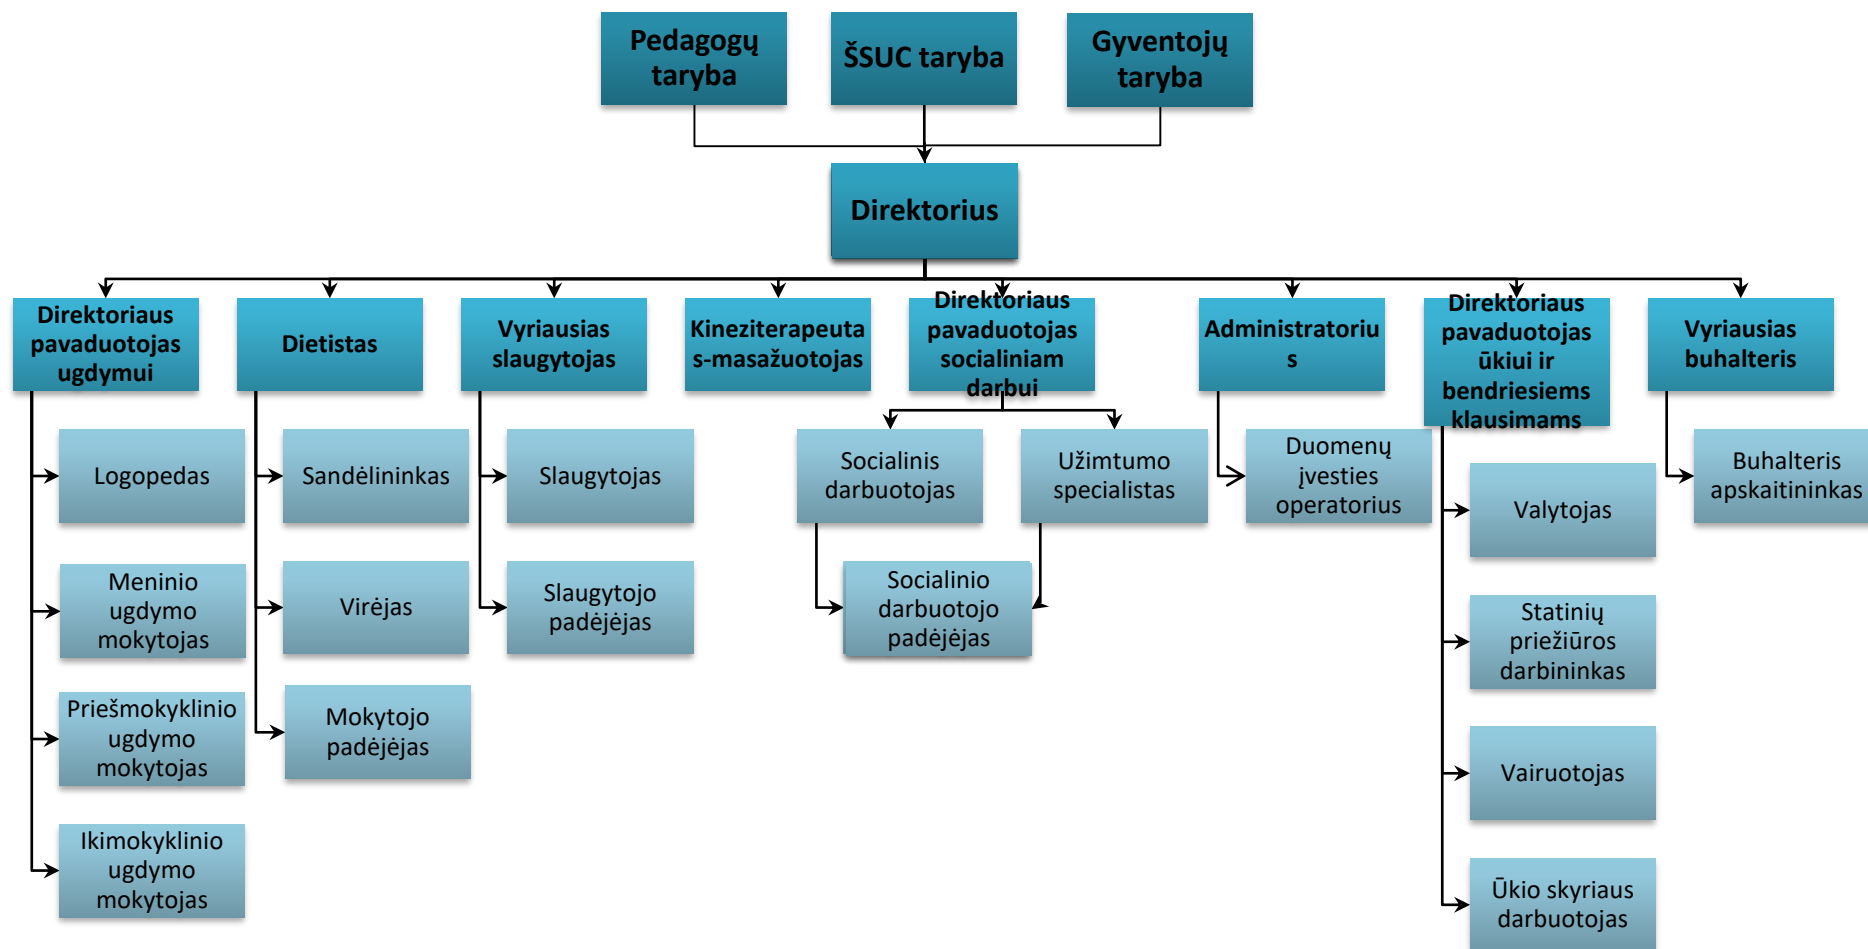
Pedagogų taryba

ŠSUC taryba

Gyventojų taryba

Direktorius

Direktoriaus pavaduotojas ugdymui

Dietistas

Vyriausias slaugytojas

Kineziterapeutas-masažuotojas

Direktoriaus pavaduotojas socialiniam darbui

Administratorius

Direktoriaus pavaduotojas ūkiui ir bendriesiems klausimams

Vyriausias buhalteris

Logopedas

Meninio ugdymo mokytojas

Priešmokyklinio ugdymo mokytojas

Ikimokyklinio ugdymo mokytojas

Sandėlininkas

Virėjas

Mokytojo padėjėjas

Slaugytojas

Slaugytojo padėjėjas

Socialinis darbuotojas

Užimtumo specialistas

Socialinio darbuotojo padėjėjas

Duomenų įvesties operatorius

Valytojas

Statinių priežiūros darbininkas

Vairuotojas

Ūkio skyriaus darbuotojas

Buhalteris apskaitininkas